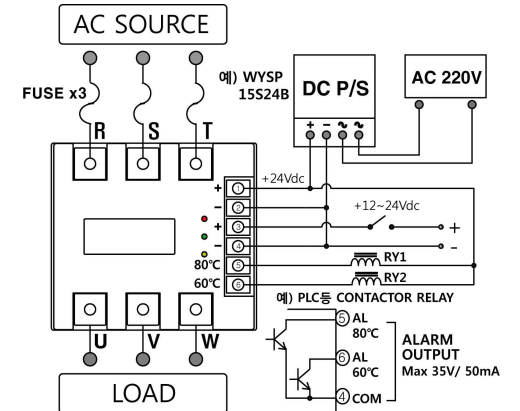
AC SOURCE

FUSE x3

R S T

예) WYSP 15S24B

DC P/S

AC 220V

+ − ~ ~

+24Vdc

+ 1
− 2
+ 3
− 4
80℃ 5
60℃ 6

+12~24Vdc

+
−

RY1
RY2

예) PLC등 CONTACTOR RELAY

5 AL 80℃
6 AL 60℃
4 COM

ALARM OUTPUT
Max 35V/ 50mA

U V W

LOAD